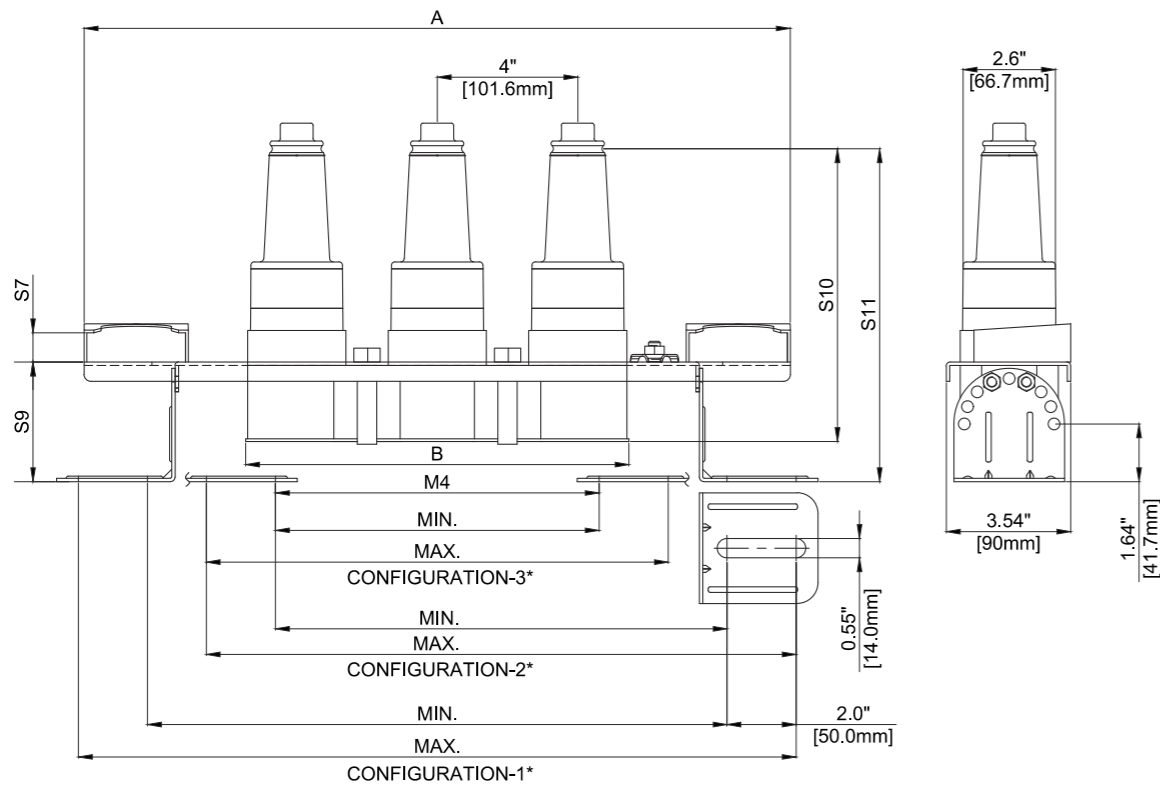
A

4"
[101.6mm]

2.6"
[66.7mm]

S7

S10

S11

S9

B

M4

MIN.

MAX.

CONFIGURATION-3*

MIN.

MAX.

CONFIGURATION-2*

MIN.

MAX.

CONFIGURATION-1*

0.55"
[14.0mm]

2.0"
[50.0mm]

3.54"
[90mm]

1.64"
[41.7mm]